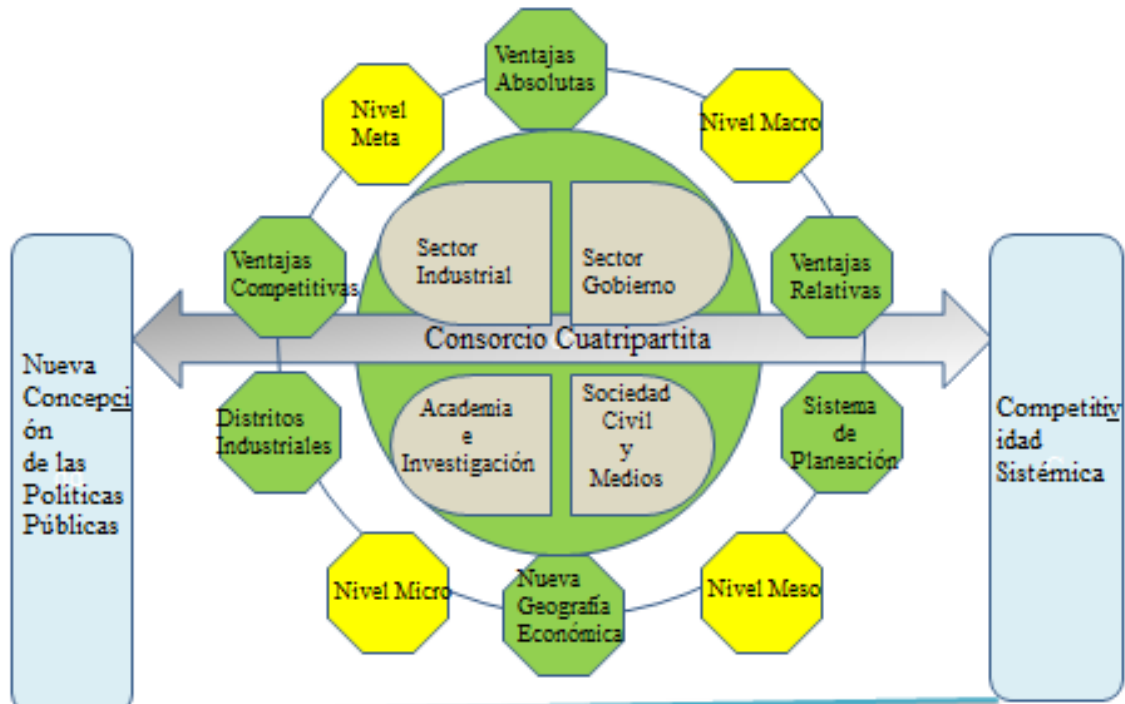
Ventajas Absolutas

Nivel Meta

Nivel Macro

Sector Industrial

Sector Gobierno

Ventajas Competitivas

Ventajas Relativas

Nueva Concepción de las Políticas Públicas

Consorcio Cuatripartita

Competitividad Sistémica

Distritos Industriales

Academia e Investigación

Sociedad Civil y Medios

Sistema de Planeación

Nivel Micro

Nueva Geografía Económica

Nivel Meso